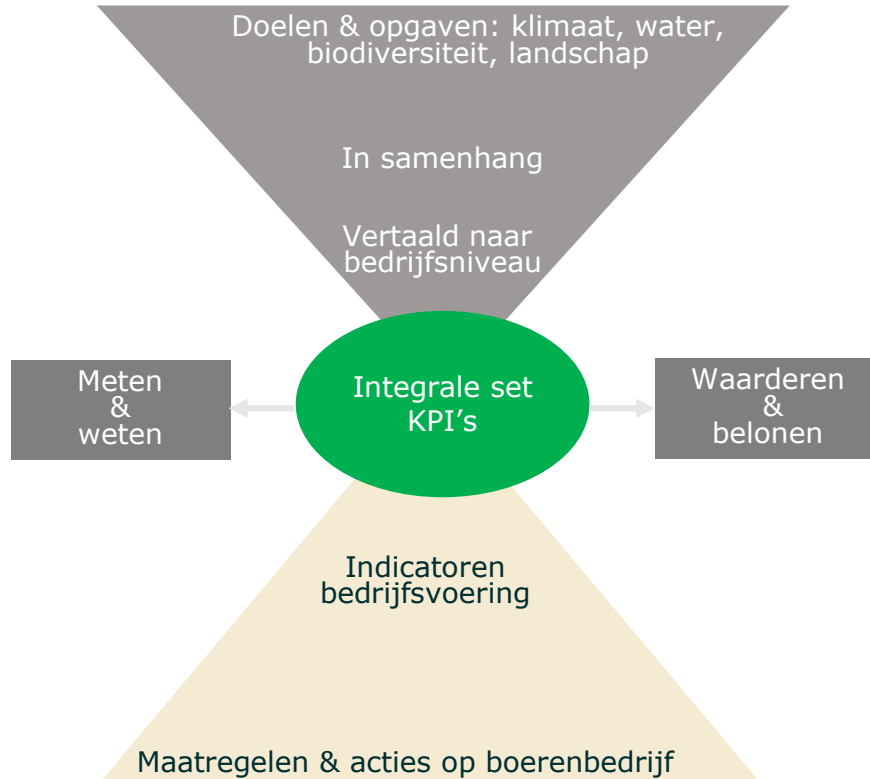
Doelen & opgaven: klimaat, water, biodiversiteit, landschap

In samenhang

Vertaald naar bedrijfsniveau

Meten & weten

Integrale set KPI’s

Waarderen & belonen

Indicatoren bedrijfsvoering

Maatregelen & acties op boerenbedrijf